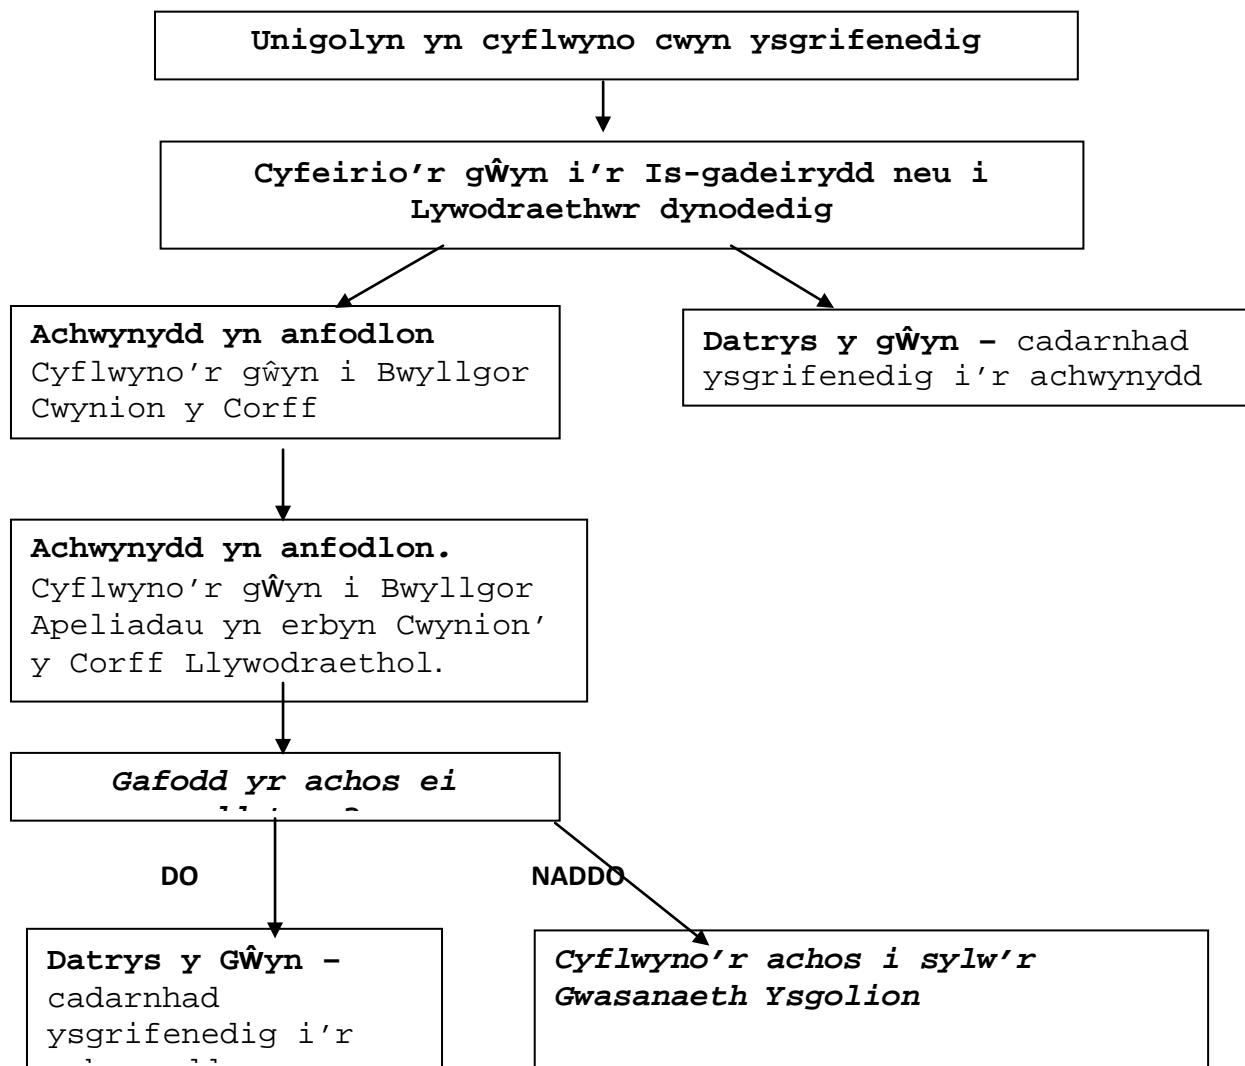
Unigolyn yn cyflwyno cwyn ysgrifenedig

Cyfeirio'r gŴyn i'r Is-gadeirydd neu i Lywodraethwr dynodedig

Achwynydd yn anfodlon
Cyflwyno'r gŵyn i Bwyllgor Cwynion y Corff

Datrys y gŴyn – cadarnhad ysgrifenedig i'r achwynydd

Achwynydd yn anfodlon.
Cyflwyno'r gŴyn i Bwyllgor Apeliadau yn erbyn Cwynion' y Corff Llywodraethol.

Gafodd yr achos ei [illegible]

DO

NADDO

Datrys y GŴyn – cadarnhad ysgrifenedig i'r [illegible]

Cyflwyno'r achos i sylw'r Gwasanaeth Ysgolion